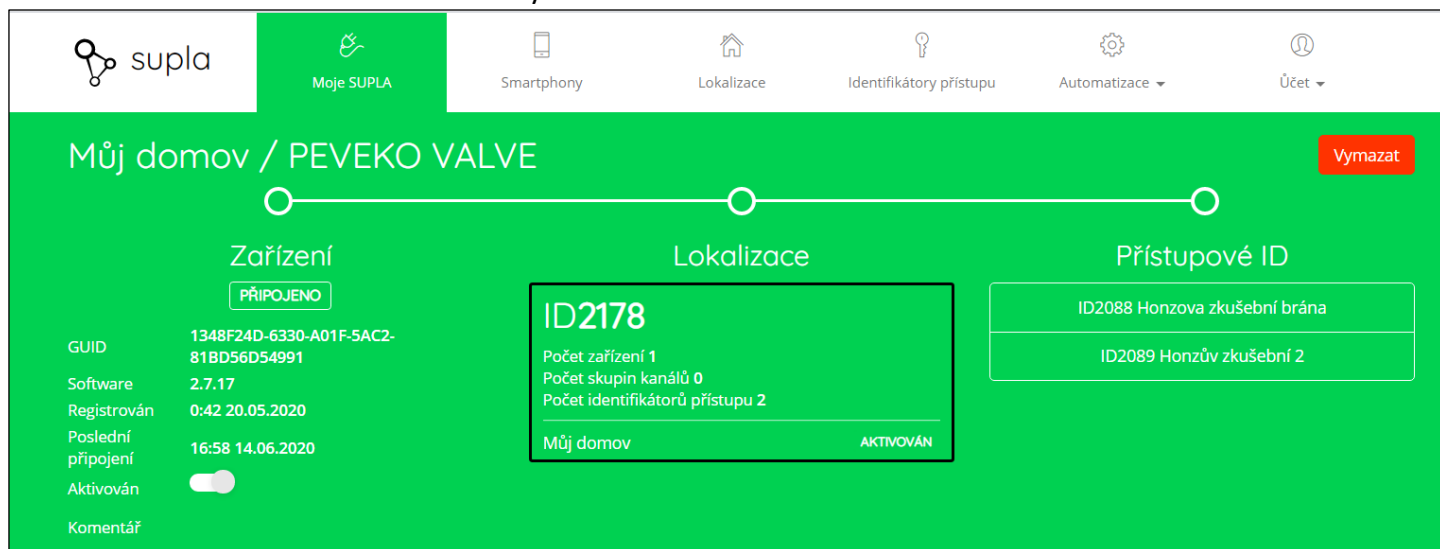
supla

Moje SUPLA

Smartphony

Lokalizace

Identifikátory přístupu

Automatizace

Účet

Můj domov / PEVEKO VALVE

Vymazat

Zařízení

PŘIPOJENO

| GUID | 1348F24D-6330-A01F-5AC2-81BD56D54991 |
|---|---|
| Software | 2.7.17 |
| Registrován | 0:42 20.05.2020 |
| Poslední připojení | 16:58 14.06.2020 |
| Aktivován | |

Komentář

Lokalizace

ID2178

Počet zařízení 1
Počet skupin kanálů 0
Počet identifikátorů přístupu 2

Můj domov AKTIVOVÁN

Přístupové ID

ID2088 Honzova zkušební brána

ID2089 Honzův zkušební 2